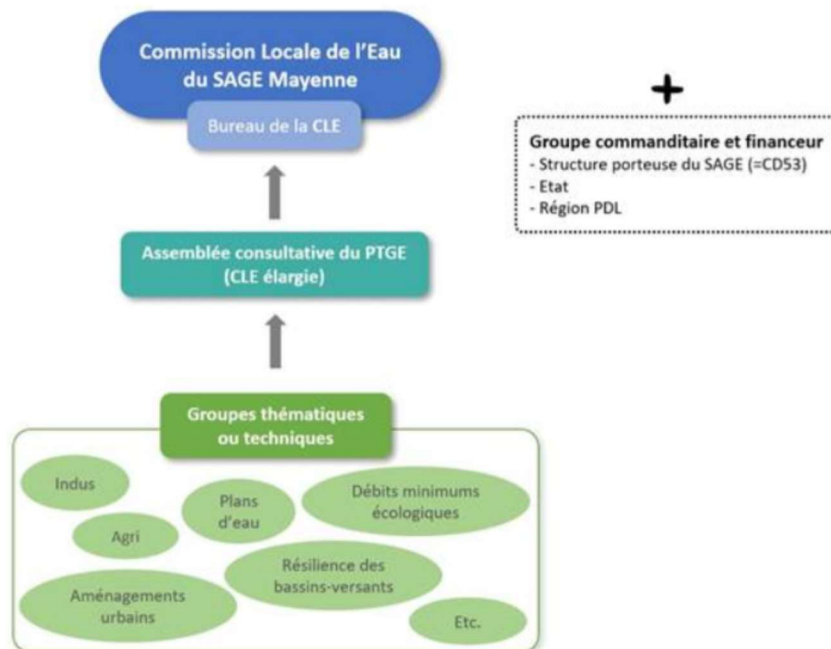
Commission Locale de l'Eau du SAGE Mayenne

Bureau de la CLE

+

Groupe commanditaire et financeur
- Structure porteuse du SAGE (=CD53)
- Etat
- Région PDL

Assemblée consultative du PTGE (CLE élargie)

Groupes thématiques ou techniques

Indus

Plans d'eau

Débits minimums écologiques

Agri

Résilience des bassins-versants

Aménagements urbains

Etc.